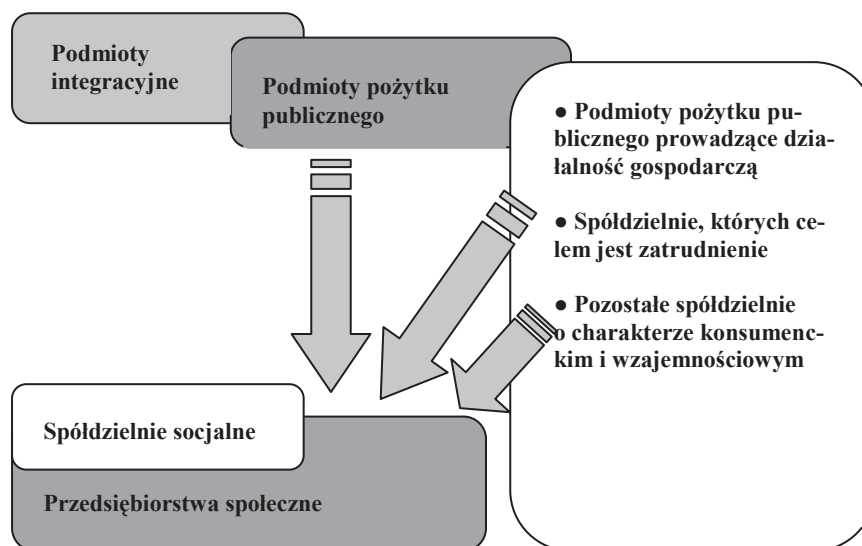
Podmioty integracyjne

Podmioty pożytku publicznego

● Podmioty pożytku publicznego prowadzące działalność gospodarczą

● Spółdzielnie, których celem jest zatrudnienie

● Pozostałe spółdzielnie o charakterze konsumenckim i wzajemnościowym

Spółdzielnie socjalne

Przedsiębiorstwa społeczne